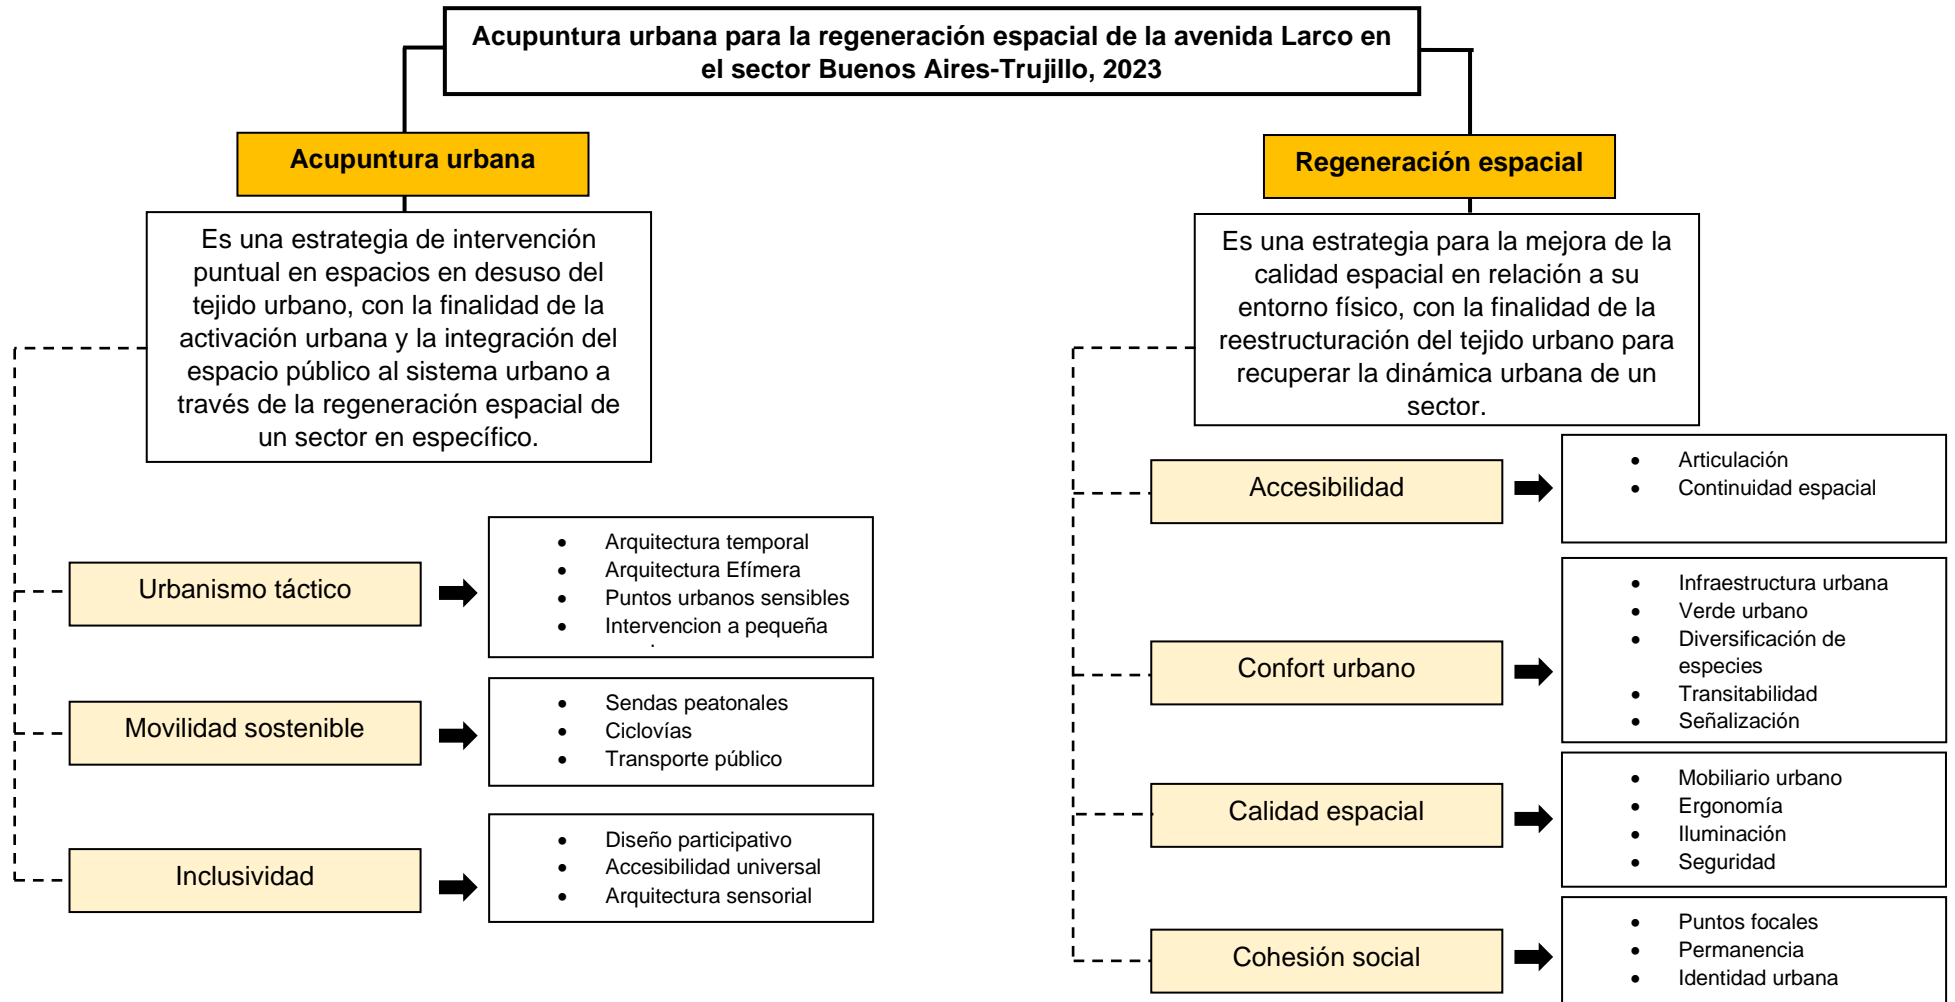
Acupuntura urbana para la regeneración espacial de la avenida Larco en el sector Buenos Aires-Trujillo, 2023

Acupuntura urbana

Es una estrategia de intervención puntual en espacios en desuso del tejido urbano, con la finalidad de la activación urbana y la integración del espacio público al sistema urbano a través de la regeneración espacial de un sector en específico.

Urbanismo táctico

- Arquitectura temporal
- Arquitectura Efímera
- Puntos urbanos sensibles
- Intervencion a pequeña

Movilidad sostenible

- Sendas peatonales
- Ciclovías
- Transporte público

Inclusividad

- Diseño participativo
- Accesibilidad universal
- Arquitectura sensorial

Regeneración espacial

Es una estrategia para la mejora de la calidad espacial en relación a su entorno físico, con la finalidad de la reestructuración del tejido urbano para recuperar la dinámica urbana de un sector.

Accesibilidad

- Articulación
- Continuidad espacial

Confort urbano

- Infraestructura urbana
- Verde urbano
- Diversificación de especies
- Transitabilidad
- Señalización

Calidad espacial

- Mobiliario urbano
- Ergonomía
- Iluminación
- Seguridad

Cohesión social

- Puntos focales
- Permanencia
- Identidad urbana